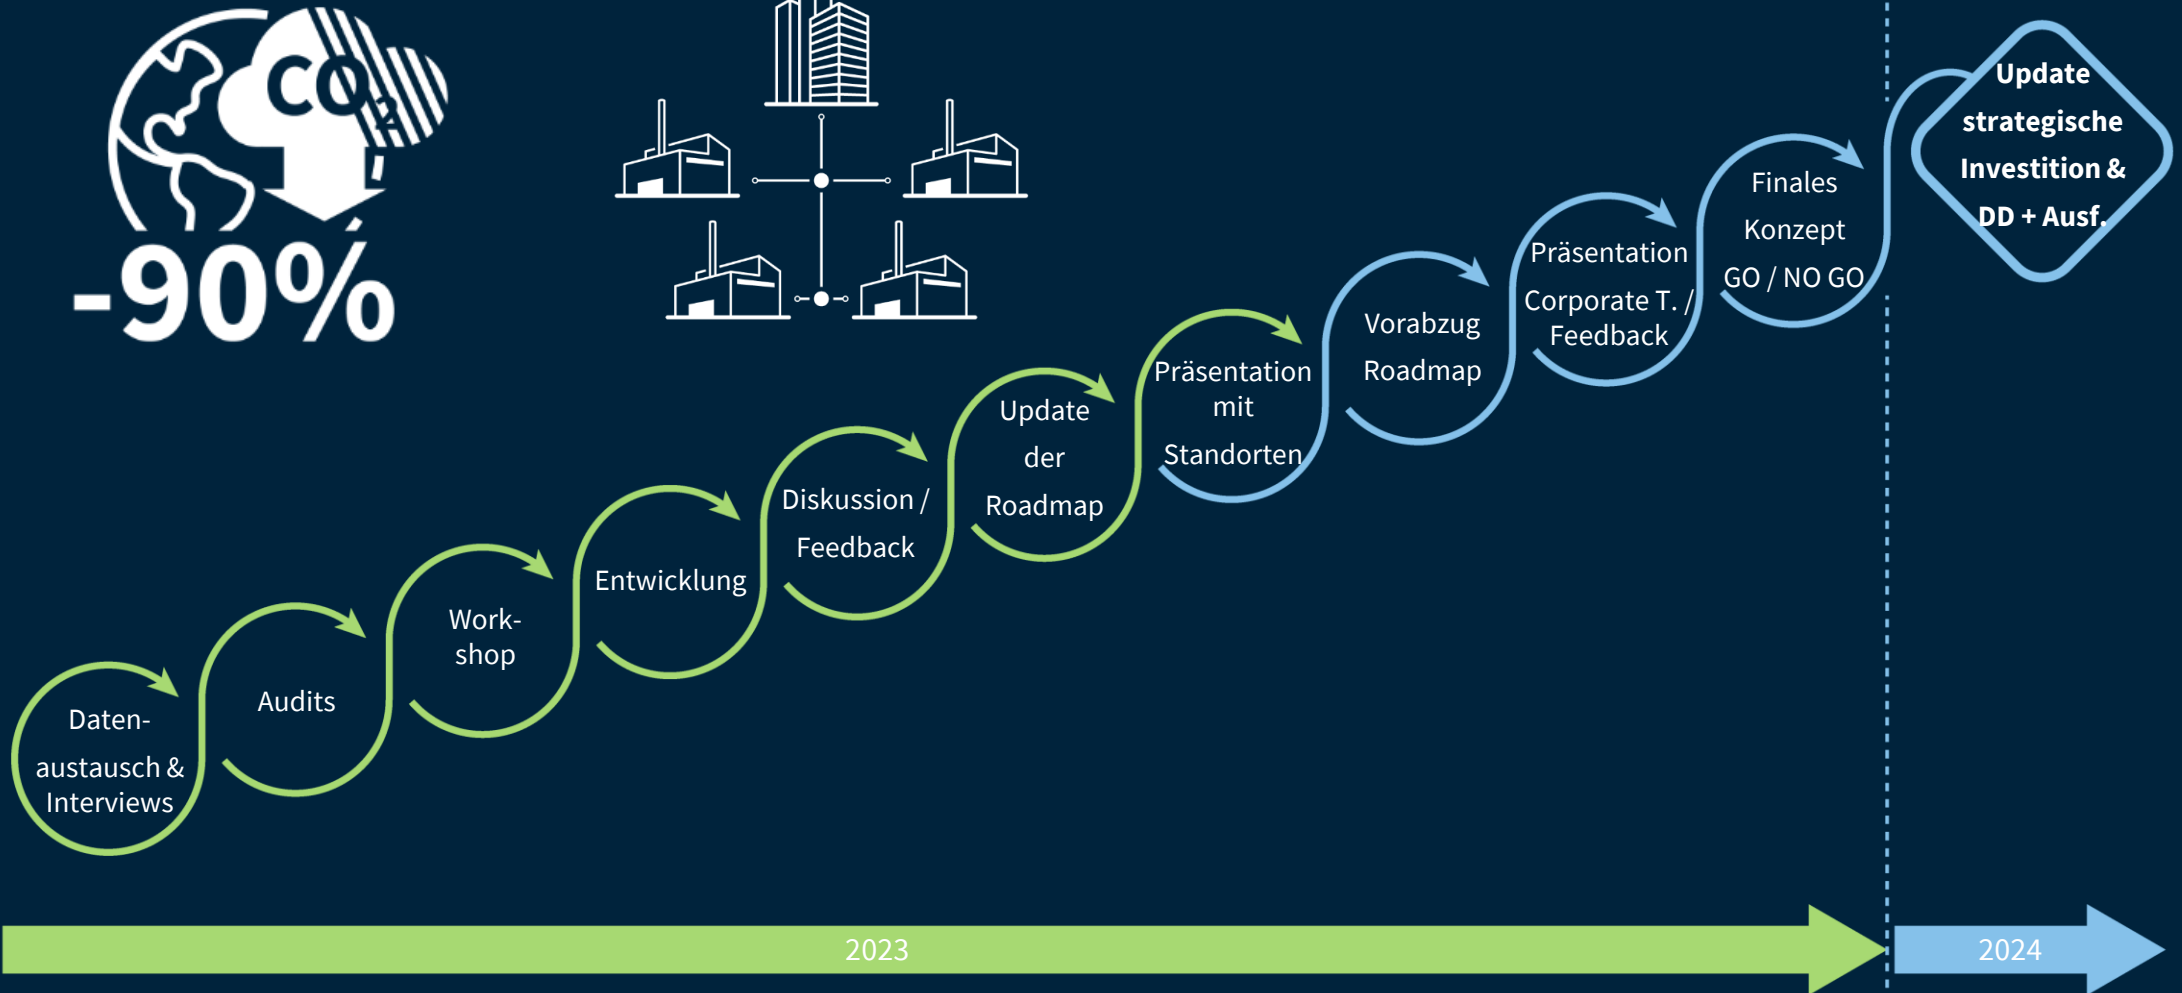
$CO_2$

-90%

Update strategische Investition & DD + Ausf.

Finales Konzept GO / NO GO

Präsentation Corporate T. / Feedback

Vorabzug Roadmap

Präsentation mit Standorten

Update der Roadmap

Diskussion / Feedback

Entwicklung

Workshop

Audits

Datenaustausch & Interviews

2023

2024